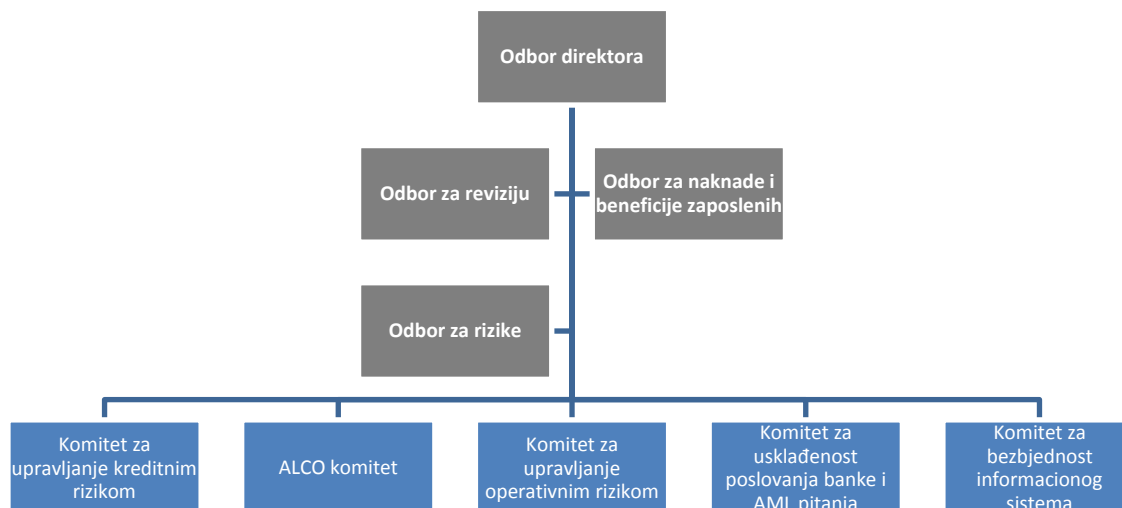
Odbor direktora

Odbor za reviziju

Odbor za naknade i beneficije zaposlenih

Odbor za rizike

Komitet za upravljanje kreditnim rizikom

ALCO komitet

Komitet za upravljanje operativnim rizikom

Komitet za usklađenost poslovanja banke i AML pitanja

Komitet za bezbjednost informacionog sistema